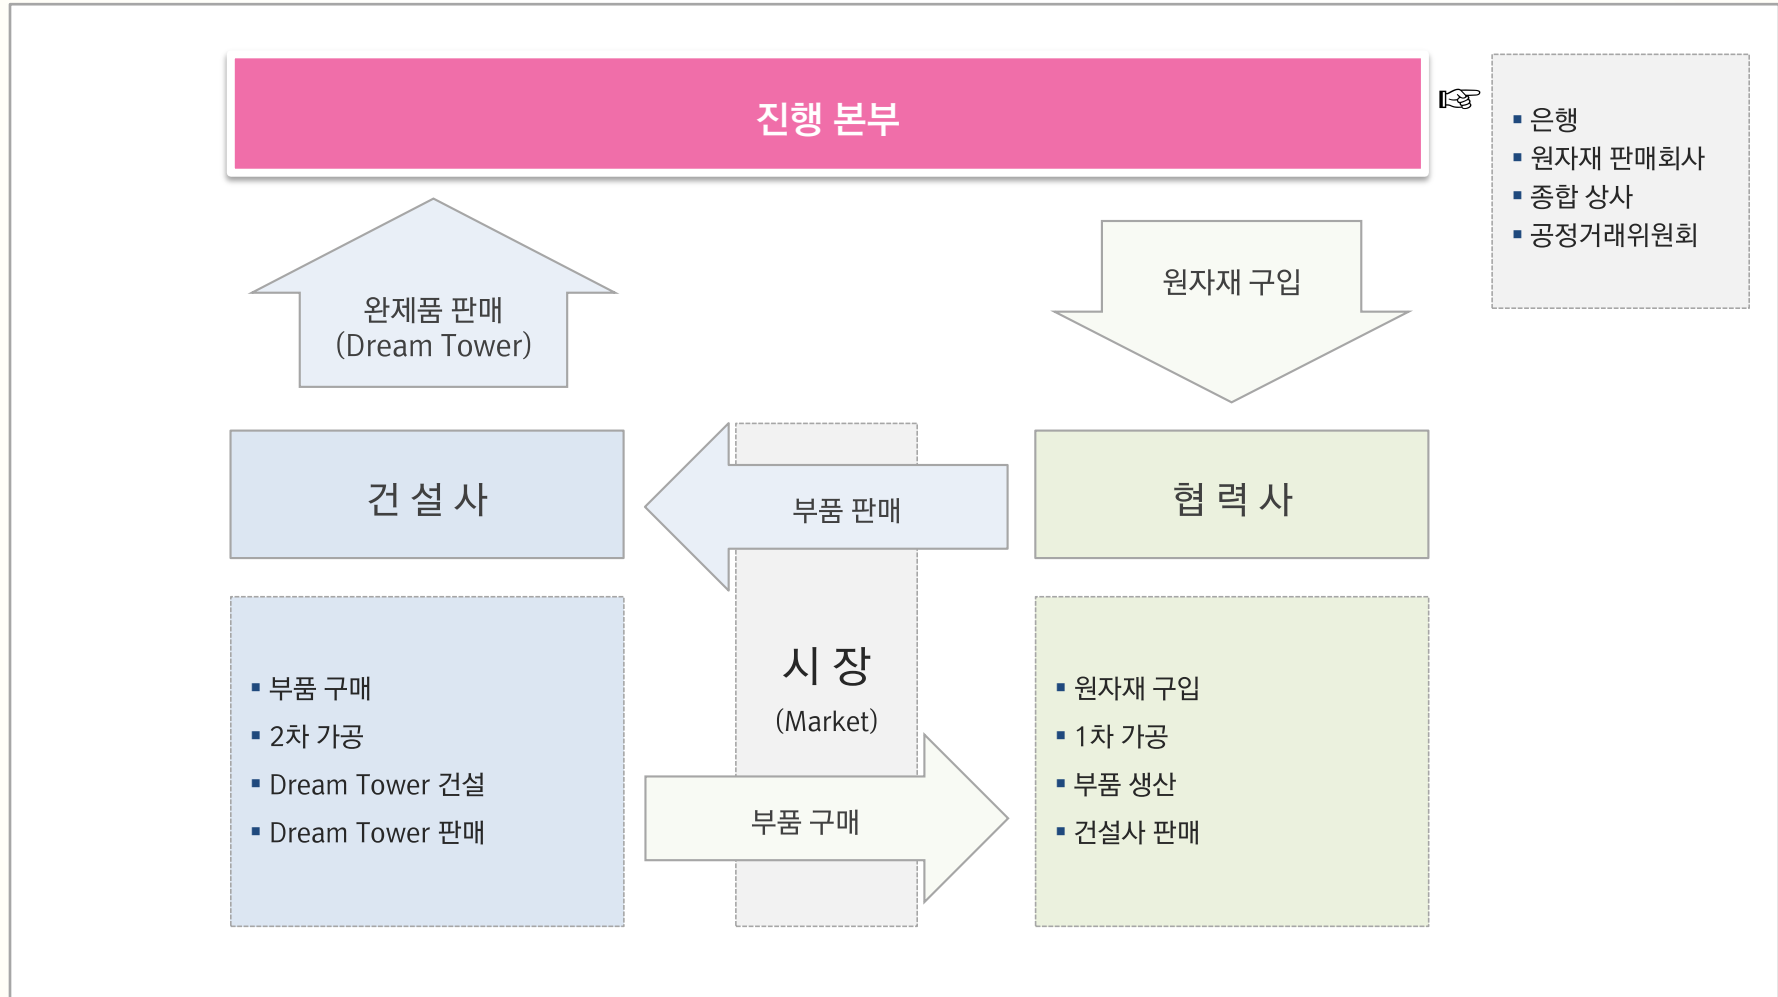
진행 본부

☞

▪ 은행
▪ 원자재 판매회사
▪ 종합 상사
▪ 공정거래위원회

완제품 판매
(Dream Tower)

원자재 구입

건 설 사

부품 판매

협 력 사

시 장
(Market)

▪ 부품 구매
▪ 2차 가공
▪ Dream Tower 건설
▪ Dream Tower 판매

부품 구매

▪ 원자재 구입
▪ 1차 가공
▪ 부품 생산
▪ 건설사 판매